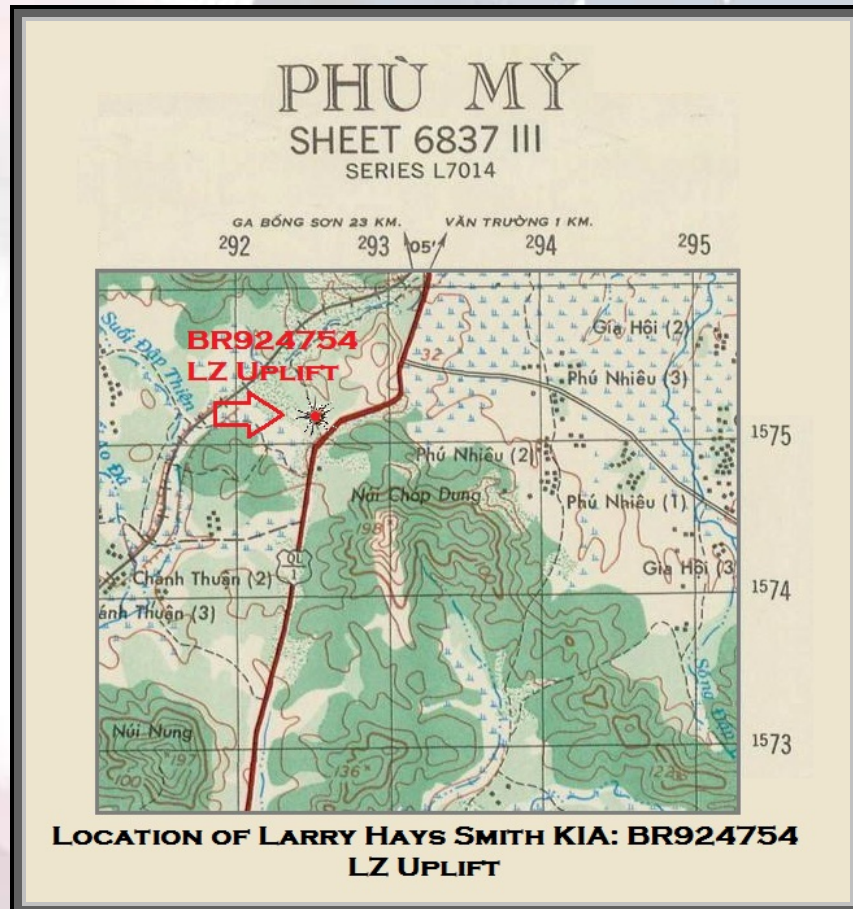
PHÙ MỸ
SHEET 6837 III
SERIES L7014

GA BỒNG SƠN 23 KM.
VĂN TRƯỜNG 1 KM.
292
293
05'
294
295

BR924754
LZ Uplift

Suối Đận Thiện
Gia Hội (2)
32
Phú Nhiêu (3)
1575
Phú Nhiêu (2)
Núi Chóp Dung
Phú Nhiêu (1)
198
QL 1
Chánh Thuận (2)
Gia Hội (3
ánh Thuận (3)
1574
Núi Nung
197
100
136
1573

Location of Larry Hays Smith KIA: BR924754
LZ Uplift